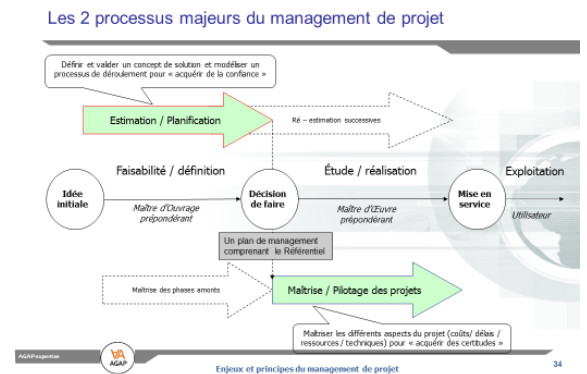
Les 2 processus majeurs du management de projet

Définir et valider un concept de solution et modéliser un processus de déroulement pour « acquérir de la confiance »

Estimation / Planification

Ré – estimation successives

Faisabilité / définition

Étude / réalisation

Exploitation

Idée initiale

Maître d'Ouvrage prépondérant

Décision de faire

Maître d'Œuvre prépondérant

Mise en service

Utilisateur

Un plan de management comprenant le Référentiel

Maîtrise des phases amonts

Maîtrise / Pilotage des projets

Maitriser les différents aspects du projet (coûts/ délais / ressources / techniques) pour « acquérir des certitudes »

AGAPexpertise

AGAP

Enjeux et principes du management de projet

34